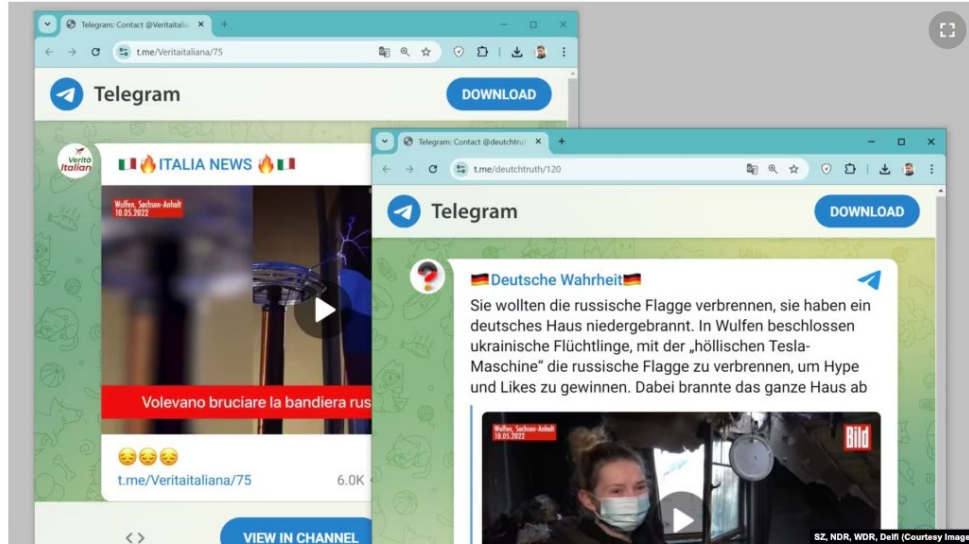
Telegram: Contact @Veritaitalia ×

t.me/Veritaitaliana/75

Telegram

DOWNLOAD

Verità Italian

🇮🇹🔥ITALIA NEWS 🔥🇮🇹

Wulfen, Sachsen-Anhalt 10.05.2022

Volevano bruciare la bandiera rus

😔😔😔

t.me/Veritaitaliana/75

6.0K

<>

VIEW IN CHANNEL

Telegram: Contact @deutchtru ×

t.me/deutchtruth/120

Telegram

DOWNLOAD

🇩🇪Deutsche Wahrheit🇩🇪

Sie wollten die russische Flagge verbrennen, sie haben ein deutsches Haus niedergebrannt. In Wulfen beschlossen ukrainische Flüchtlinge, mit der „höllischen Tesla-Maschine" die russische Flagge zu verbrennen, um Hype und Likes zu gewinnen. Dabei brannte das ganze Haus ab

Wulfen, Sachsen-Anhalt 10.05.2022

Bild

SZ, NDR, WDR, Delfi (Courtesy Image